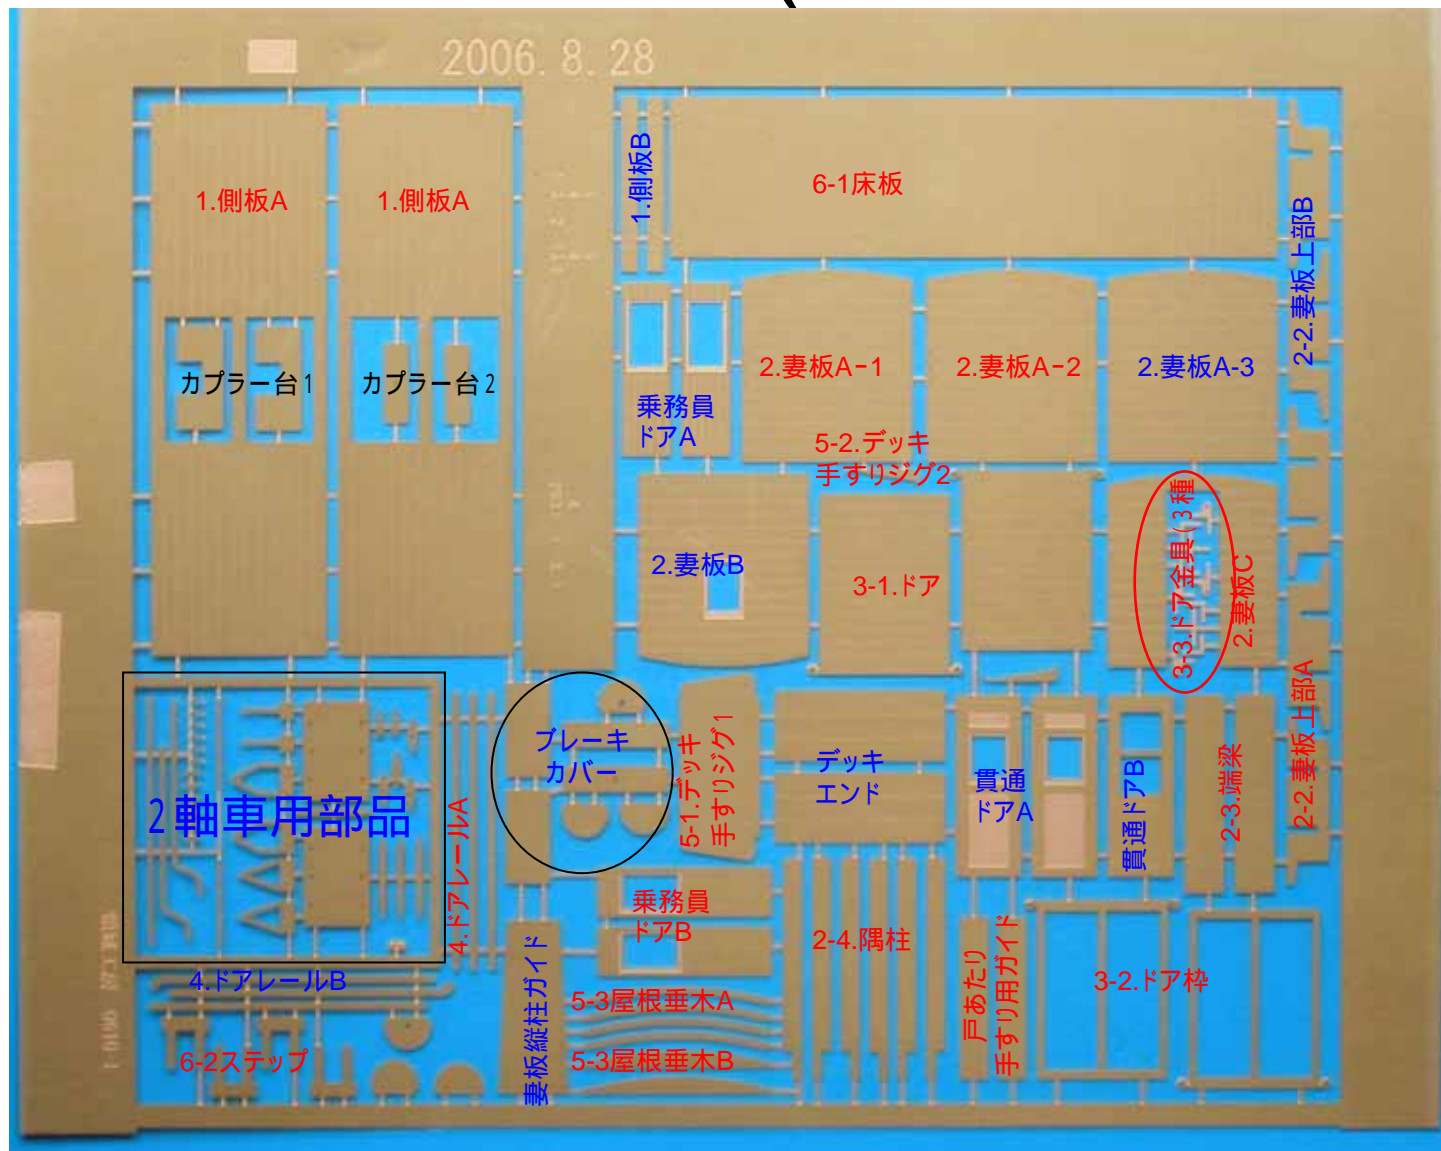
2006. 8. 28

1.側板A
1.側板A
1.側板B
6-1床板
2-2.妻板上部B
カプラー台1
カプラー台2
2.妻板A-1
2.妻板A-2
2.妻板A-3
乗務員ドアA
5-2.デッキ手すりジグ2
2.妻板B
3-1.ドア
3-3.ドア金具(3種)
2.妻板C
2-2.妻板上部A
ブレーキカバー
5-1.デッキ手すりジグ1
デッキエンド
貫通ドアA
貫通ドアB
2-3.端梁
2軸車用部品
4.ドアレールA
4.ドアレールB
乗務員ドアB
2-4.隅柱
戸あたり手すり用ガイド
3-2.ドア枠
5-3屋根垂木A
5-3屋根垂木B
6-2ステップ
妻板縦柱ガイド